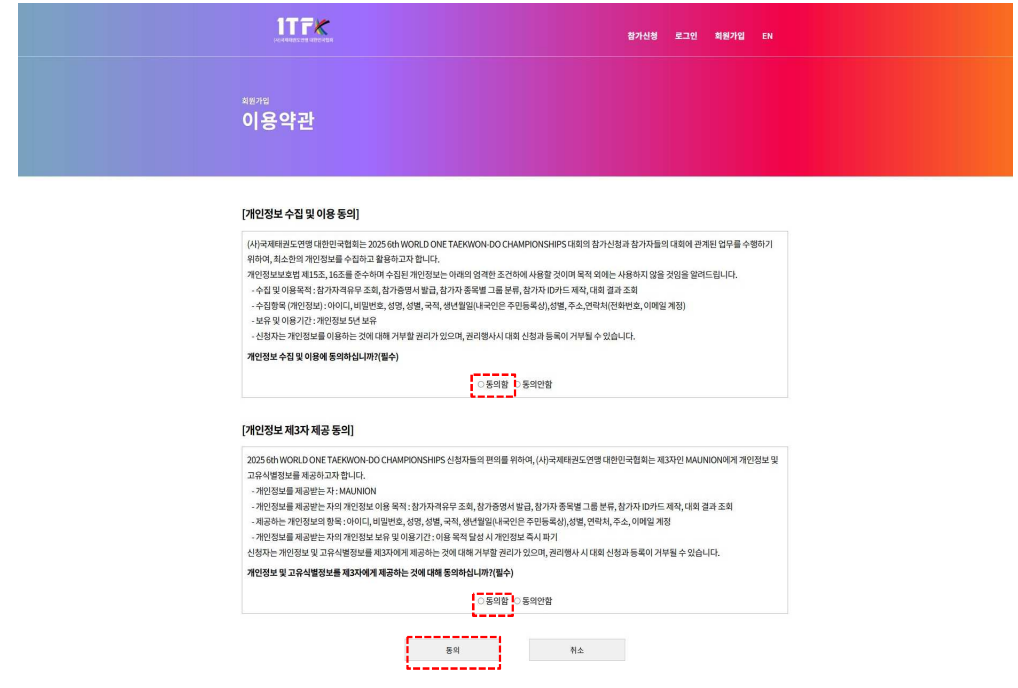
ITFK
(사)국제태권도연맹 대한민국협회

참가신청 로그인 회원가입 EN

회원가입
이용약관

[개인정보 수집 및 이용 동의]

(사)국제태권도연맹 대한민국협회는 2025 6th WORLD ONE TAEKWON-DO CHAMPIONSHIPS 대회의 참가신청과 참가자들의 대회에 관계된 업무를 수행하기 위하여, 최소한의 개인정보를 수집하고 활용하고자 합니다.
개인정보보호법 제15조, 16조를 준수하며 수집된 개인정보는 아래의 엄격한 조건하에 사용할 것이며 목적 외에는 사용하지 않을 것임을 알려드립니다.
- 수집 및 이용목적 : 참가자격유무 조회, 참가증명서 발급, 참가자 종목별 그룹 분류, 참가자 ID카드 제작, 대회 결과 조회
- 수집항목 (개인정보) : 아이디, 비밀번호, 성명, 성별, 국적, 생년월일(내국인은 주민등록상),성별, 주소,연락처(전화번호, 이메일 계정)
- 보유 및 이용기간 : 개인정보 5년 보유
- 신청자는 개인정보를 이용하는 것에 대해 거부할 권리가 있으며, 권리행사시 대회 신청과 등록이 거부될 수 있습니다.

개인정보 수집 및 이용에 동의하십니까?(필수)

○ 동의함 ○ 동의안함

[개인정보 제3자 제공 동의]

2025 6th WORLD ONE TAEKWON-DO CHAMPIONSHIPS 신청자들의 편의를 위하여, (사)국제태권도연맹 대한민국협회는 제3자인 MAUNION에게 개인정보 및 고유식별정보를 제공하고자 합니다.
- 개인정보를 제공받는 자 : MAUNION
- 개인정보를 제공받는 자의 개인정보 이용 목적 : 참가자격유무 조회, 참가증명서 발급, 참가자 종목별 그룹 분류, 참가자 ID카드 제작, 대회 결과 조회
- 제공하는 개인정보의 항목 : 아이디, 비밀번호, 성명, 성별, 국적, 생년월일(내국인은 주민등록상),성별, 연락처, 주소, 이메일 계정
- 개인정보를 제공받는 자의 개인정보 보유 및 이용기간 : 이용 목적 달성 시 개인정보 즉시 파기
신청자는 개인정보 및 고유식별정보를 제3자에게 제공하는 것에 대해 거부할 권리가 있으며, 권리행사 시 대회 신청과 등록이 거부될 수 있습니다.

개인정보 및 고유식별정보를 제3자에게 제공하는 것에 대해 동의하십니까?(필수)

○ 동의함 ○ 동의안함

동의 취소